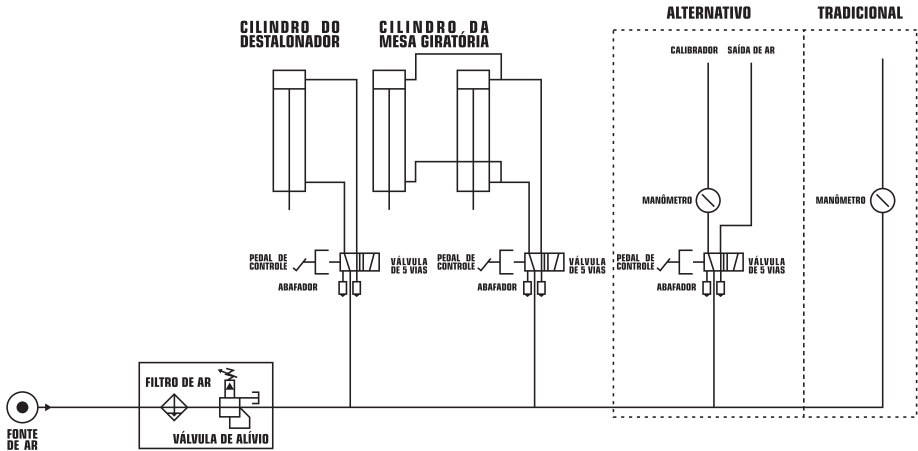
CILINDRO DO DESTALONADOR

CILINDRO DA MESA GIRATÓRIA

ALTERNATIVO

TRADICIONAL

CALIBRADOR

SAÍDA DE AR

MANÔMETRO

MANÔMETRO

PEDAL DE CONTROLE

VÁLVULA DE 5 VIAS

ABAFADOR

PEDAL DE CONTROLE

VÁLVULA DE 5 VIAS

ABAFADOR

PEDAL DE CONTROLE

VÁLVULA DE 5 VIAS

ABAFADOR

FILTRO DE AR

VÁLVULA DE ALÍVIO

FONTE DE AR